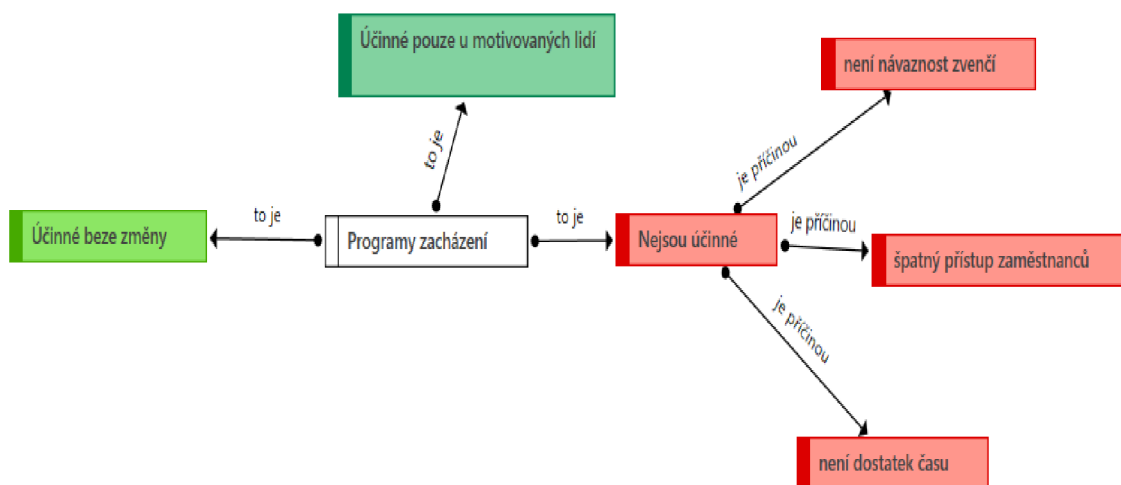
Účinné pouze u motivovaných lidí

není návaznost zvenčí

to je

je příčinou

to je

to je

Účinné beze změny

Programy zacházení

Nejsou účinné

je příčinou

špatný přístup zaměstnanců

je příčinou

není dostatek času